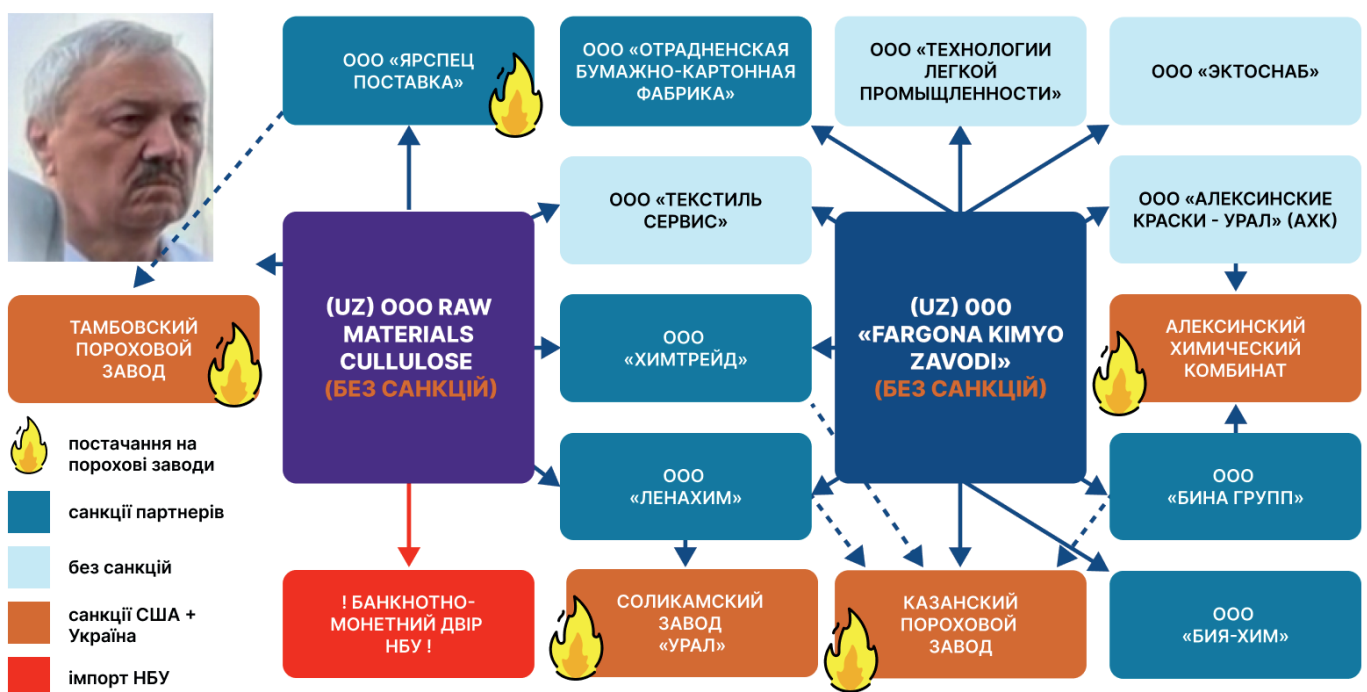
ООО «ЯРСПЕЦ ПОСТАВКА»

ООО «ОТРАДНЕНСКАЯ БУМАЖНО-КАРТОННАЯ ФАБРИКА»

ООО «ТЕХНОЛОГИИ ЛЕГКОЙ ПРОМЫЩЛЕННОСТИ»

ООО «ЭКТОСНАБ»

ТАМБОВСКИЙ ПОРОХОВОЙ ЗАВОД

(UZ) OOO RAW MATERIALS CULLULOSE (БЕЗ САНКЦІЙ)

ООО «ТЕКСТИЛЬ СЕРВИС»

(UZ) OOO «FARGONA KIMYO ZAVODI» (БЕЗ САНКЦІЙ)

ООО «АЛЕКСИНСКИЕ КРАСКИ - УРАЛ» (АХК)

ООО «ХИМТРЕЙД»

АЛЕКСИНСКИЙ ХИМИЧЕСКИЙ КОМБИНАТ

постачання на порохові заводи

ООО «ЛЕНАХИМ»

ООО «БИНА ГРУПП»

санкції партнерів

без санкцій

санкції США + Україна

імпорт НБУ

! БАНКНОТНО-МОНЕТНИЙ ДВІР НБУ !

СОЛИКАМСКИЙ ЗАВОД «УРАЛ»

КАЗАНСКИЙ ПОРОХОВОЙ ЗАВОД

ООО «БИЯ-ХИМ»